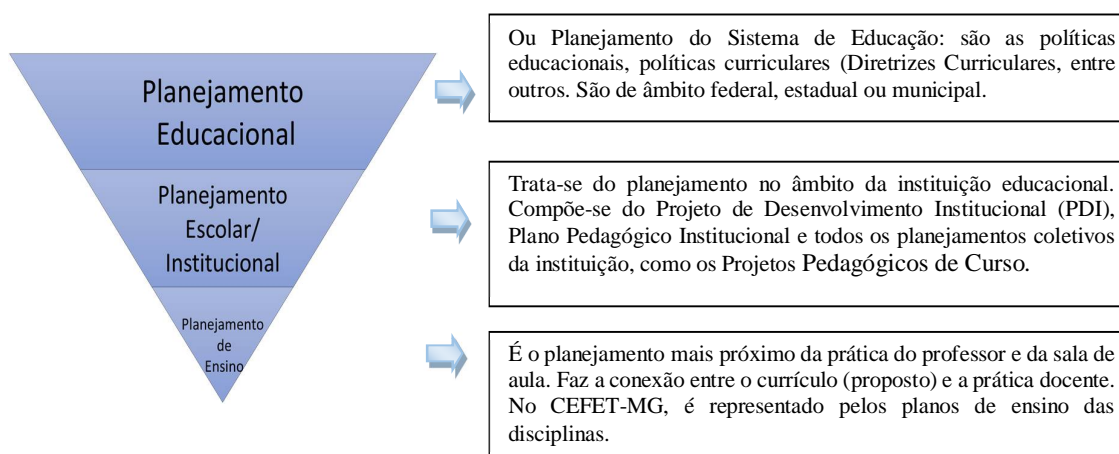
Planejamento Educacional

Ou Planejamento do Sistema de Educação: são as políticas educacionais, políticas curriculares (Diretrizes Curriculares, entre outros. São de âmbito federal, estadual ou municipal.

Planejamento Escolar/ Institucional

Trata-se do planejamento no âmbito da instituição educacional. Compõe-se do Projeto de Desenvolvimento Institucional (PDI), Plano Pedagógico Institucional e todos os planejamentos coletivos da instituição, como os Projetos Pedagógicos de Curso.

Planejamento de Ensino

É o planejamento mais próximo da prática do professor e da sala de aula. Faz a conexão entre o currículo (proposto) e a prática docente. No CEFET-MG, é representado pelos planos de ensino das disciplinas.